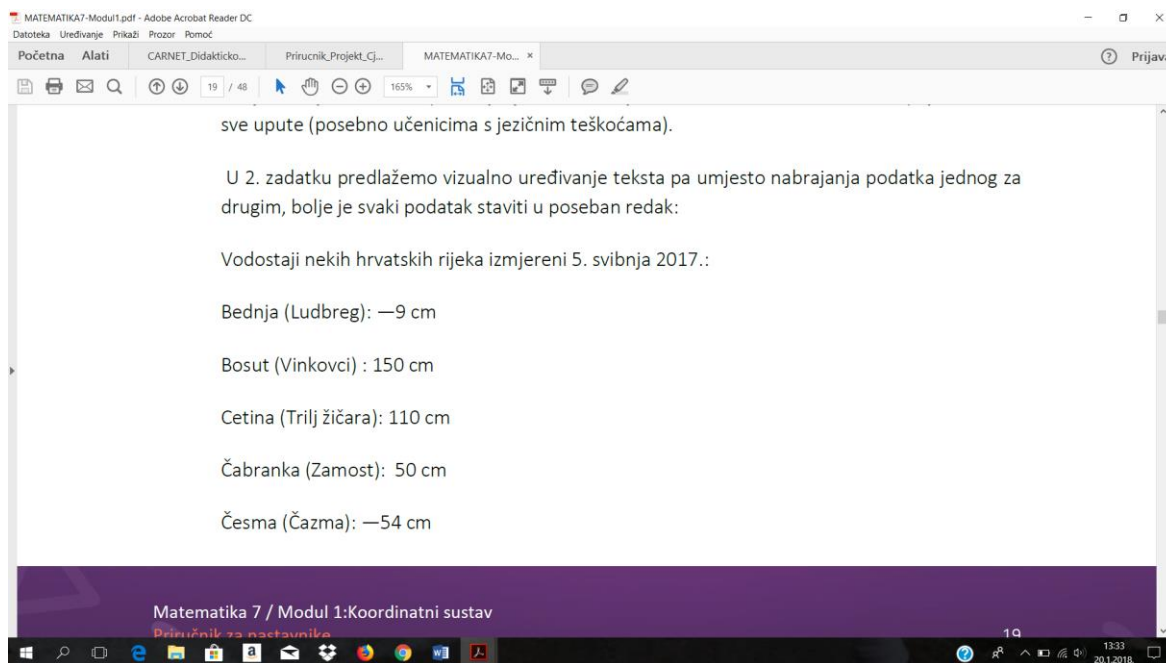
MATEMATIKA7-Modul1.pdf - Adobe Acrobat Reader DC
Datoteka Uređivanje Prikaži Prozor Pomoć
Početna Alati CARNET_Didakticko... Prirucnik_Projekt_Cj... MATEMATIKA7-Mo... ×
Prijava
19 / 48 165%

sve upute (posebno učenicima s jezičnim teškoćama).

U 2. zadatku predlažemo vizualno uređivanje teksta pa umjesto nabrajanja podatka jednog za drugim, bolje je svaki podatak staviti u poseban redak:

Vodostaji nekih hrvatskih rijeka izmjereni 5. svibnja 2017.:

Bednja (Ludbreg): —9 cm

Bosut (Vinkovci) : 150 cm

Cetina (Trilj žičara): 110 cm

Čabranka (Zamost): 50 cm

Česma (Čazma): —54 cm

Matematika 7 / Modul 1:Koordinatni sustav
Priručnik za nastavnike
19

13:33
20.1.2018.